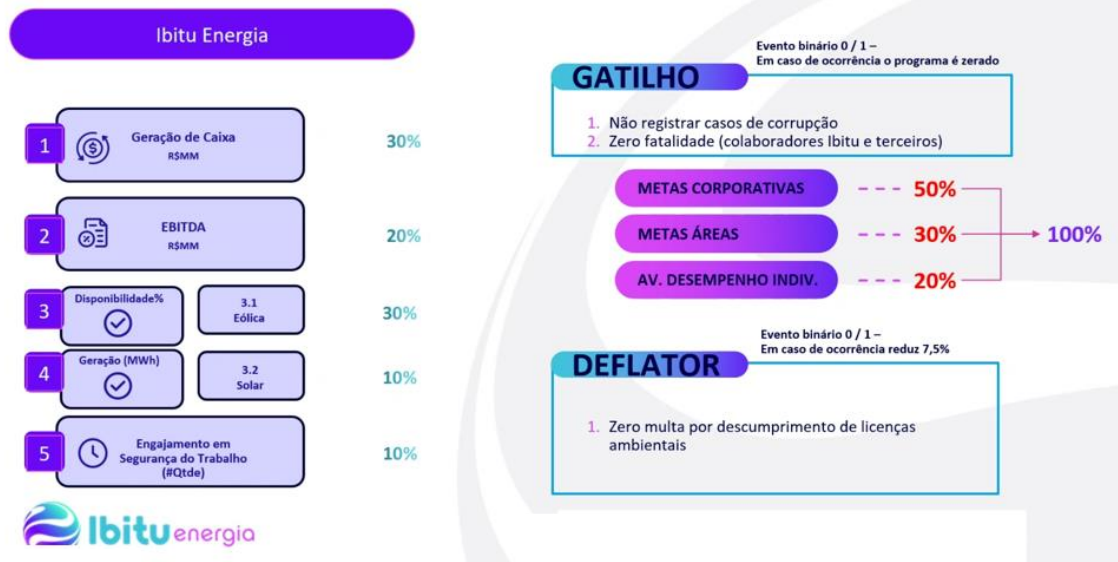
Ibitu Energia

1 Geração de Caixa R$MM 30%

2 EBITDA R$MM 20%

3 Disponibilidade% 3.1 Eólica 30%

4 Geração (MWh) 3.2 Solar 10%

5 Engajamento em Segurança do Trabalho (#Qtde) 10%

Ibitu energia

Evento binário 0 / 1 –
Em caso de ocorrência o programa é zerado

GATILHO

1. Não registrar casos de corrupção
2. Zero fatalidade (colaboradores Ibitu e terceiros)

METAS CORPORATIVAS 50%
METAS ÁREAS 30%
AV. DESEMPENHO INDIV. 20%
100%

Evento binário 0 / 1 –
Em caso de ocorrência reduz 7,5%

DEFLATOR

1. Zero multa por descumprimento de licenças ambientais